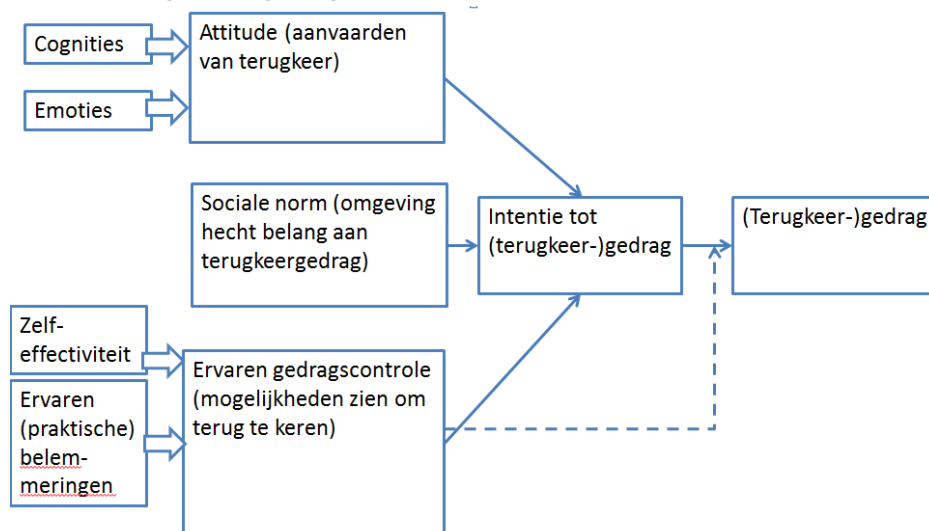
Cognities

Emoties

Attitude (aanvaarden van terugkeer)

Sociale norm (omgeving hecht belang aan terugkeergedrag)

Intentie tot (terugkeer-)gedrag

(Terugkeer-)gedrag

Zelf-effectiviteit

Ervaren (praktische) belemmeringen

Ervaren gedragscontrole (mogelijkheden zien om terug te keren)